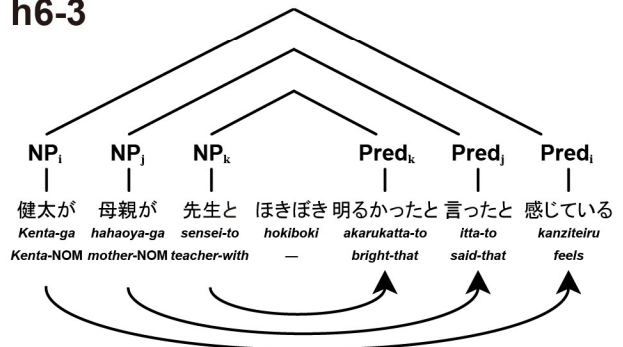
h6-3

$NP_i$ $NP_j$ $NP_k$ $Pred_k$ $Pred_j$ $Pred_i$

健太が 母親が 先生と ほきぼき 明るかったと 言ったと 感じている

Kenta-ga hahaoya-ga sensei-to hokiboki akarukatta-to itta-to kanziteiru

Kenta-NOM mother-NOM teacher-with — bright-that said-that feels